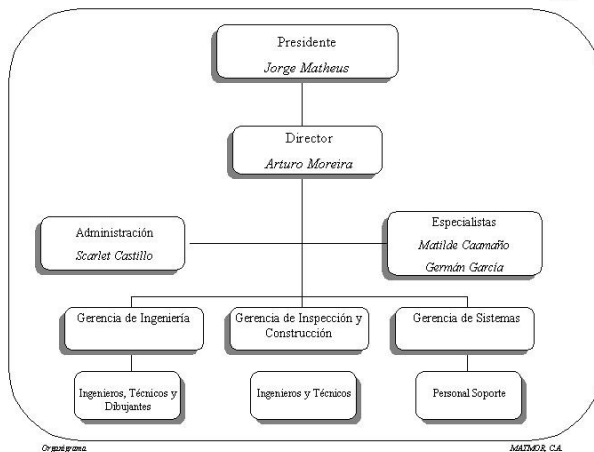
Presidente
Jorge Matheus

Director
Arturo Moreira

Administración
Scarlet Castillo

Especialistas
Matilde Caamaño
Germán García

Gerencia de Ingeniería

Gerencia de Inspección y Construcción

Gerencia de Sistemas

Ingenieros, Técnicos y Dibujantes

Ingenieros y Técnicos

Personal Soporte

Organigrama

MATMOR, C.A.